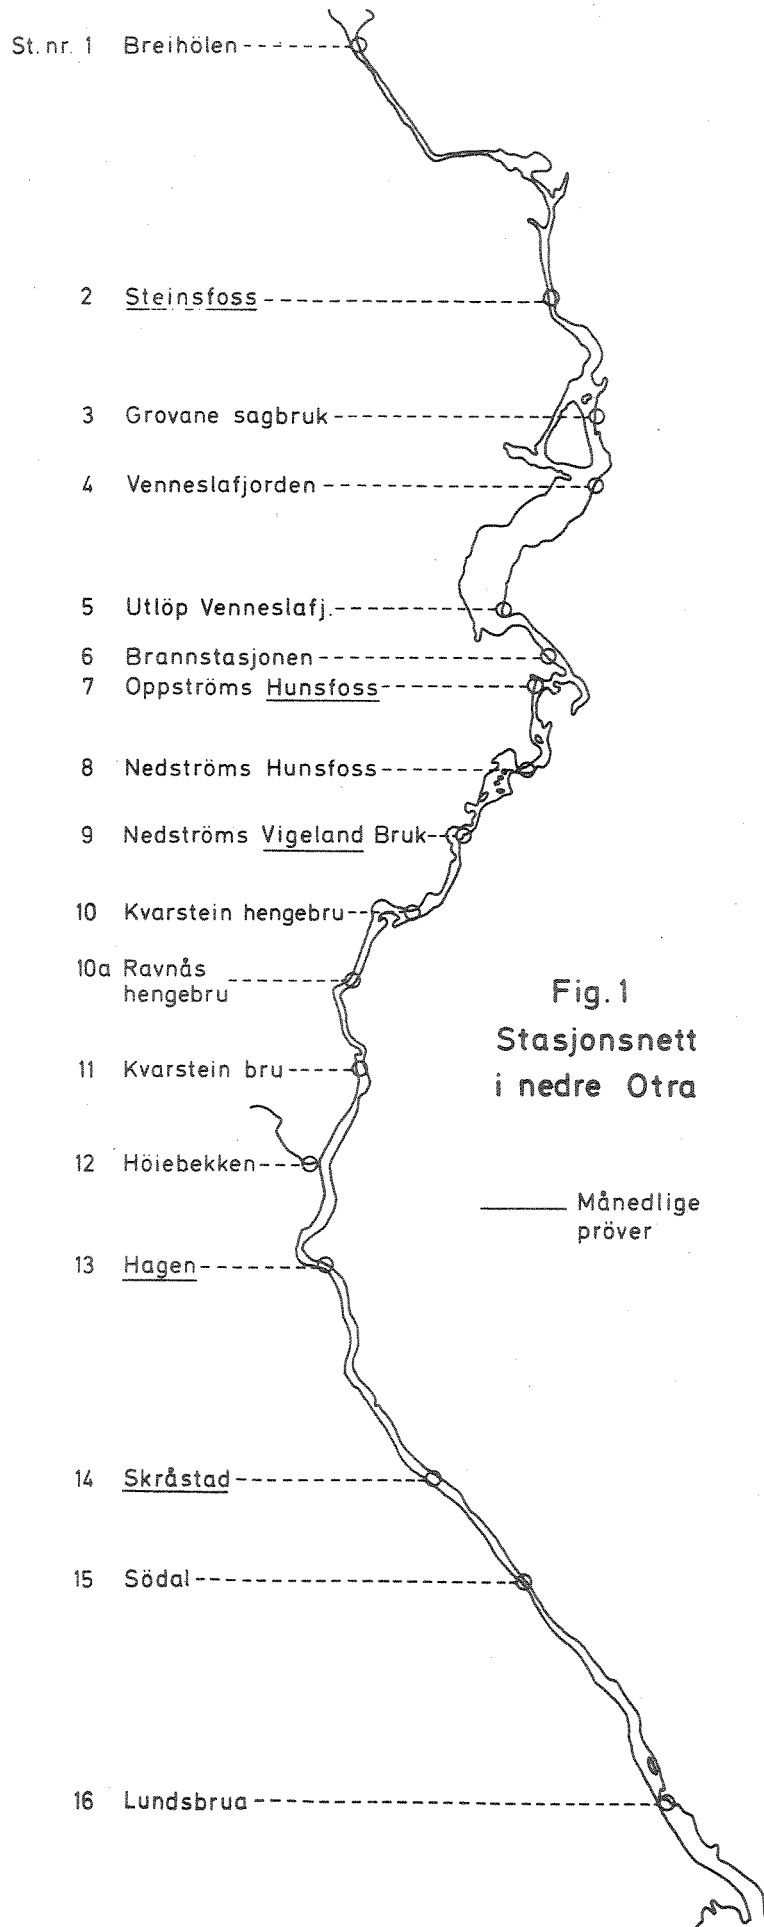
St. nr. 1 Breihölen

2 Steinsfoss

3 Grovane sagbruk

4 Venneslafjorden

5 Utlöp Venneslafj.

6 Brannstasjonen

7 Oppströms Hunsfoss

8 Nedströms Hunsfoss

9 Nedströms Vigeland Bruk

10 Kvarstein hengebru

10a Ravnås hengebru

11 Kvarstein bru

12 Höiebekken

13 Hagen

14 Skråstad

15 Södal

16 Lundsbrua

Fig. 1
Stasjonsnett
i nedre Otra

Månedlige pröver